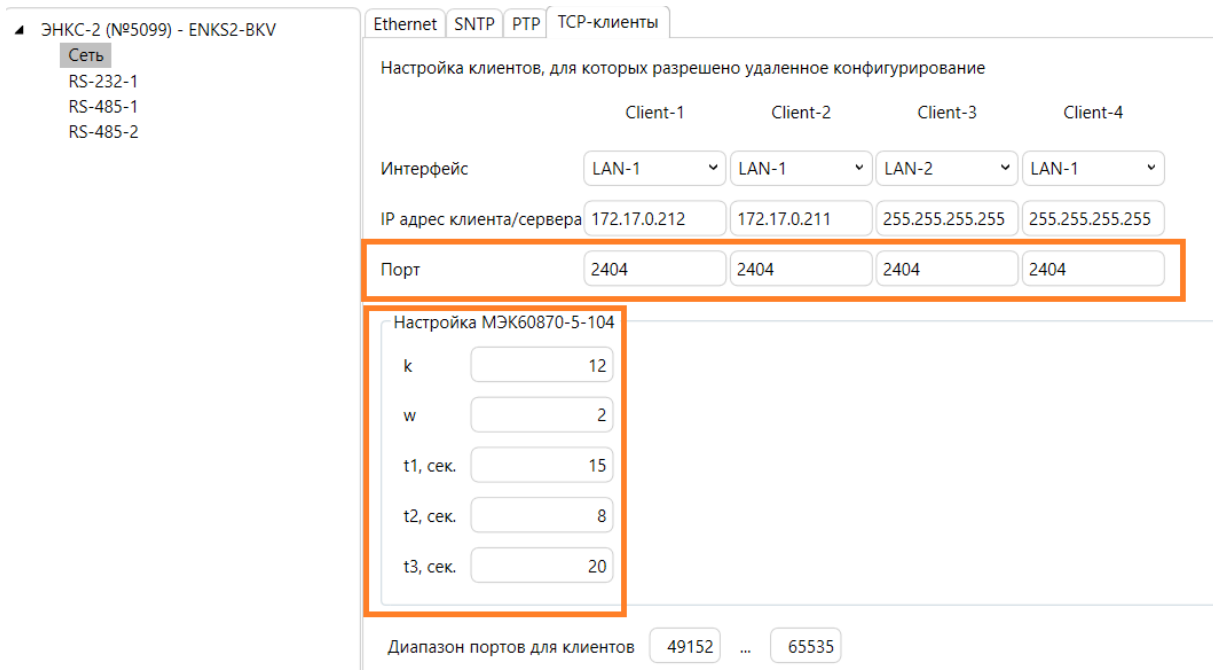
◢ ЭНКС-2 (№5099) - ENKS2-BKV
Сеть
RS-232-1
RS-485-1
RS-485-2

Ethernet | SNTP | PTP | TCP-клиенты

Настройка клиентов, для которых разрешено удаленное конфигурирование

| | Client-1 | Client-2 | Client-3 | Client-4 |
|---|---|---|---|---|
| Интерфейс | LAN-1 | LAN-1 | LAN-2 | LAN-1 |
| IP адрес клиента/сервера | 172.17.0.212 | 172.17.0.211 | 255.255.255.255 | 255.255.255.255 |
| Порт | 2404 | 2404 | 2404 | 2404 |

Настройка МЭК60870-5-104

| | |
|---|---|
| k | 12 |
| w | 2 |
| t1, сек. | 15 |
| t2, сек. | 8 |
| t3, сек. | 20 |

Диапазон портов для клиентов 49152 ... 65535